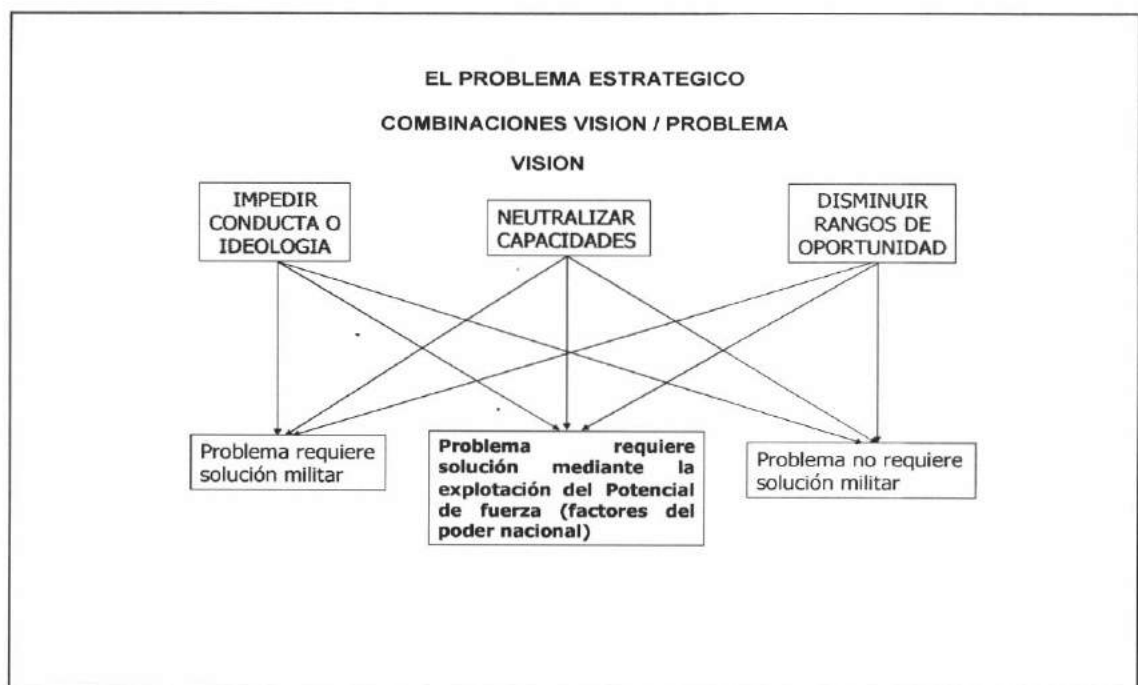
EL PROBLEMA ESTRATEGICO

COMBINACIONES VISION / PROBLEMA

VISION

IMPEDIR CONDUCTA O IDEOLOGIA

NEUTRALIZAR CAPACIDADES

DISMINUIR RANGOS DE OPORTUNIDAD

Problema requiere solución militar

Problema requiere solución mediante la explotación del Potencial de fuerza (factores del poder nacional)

Problema no requiere solución militar